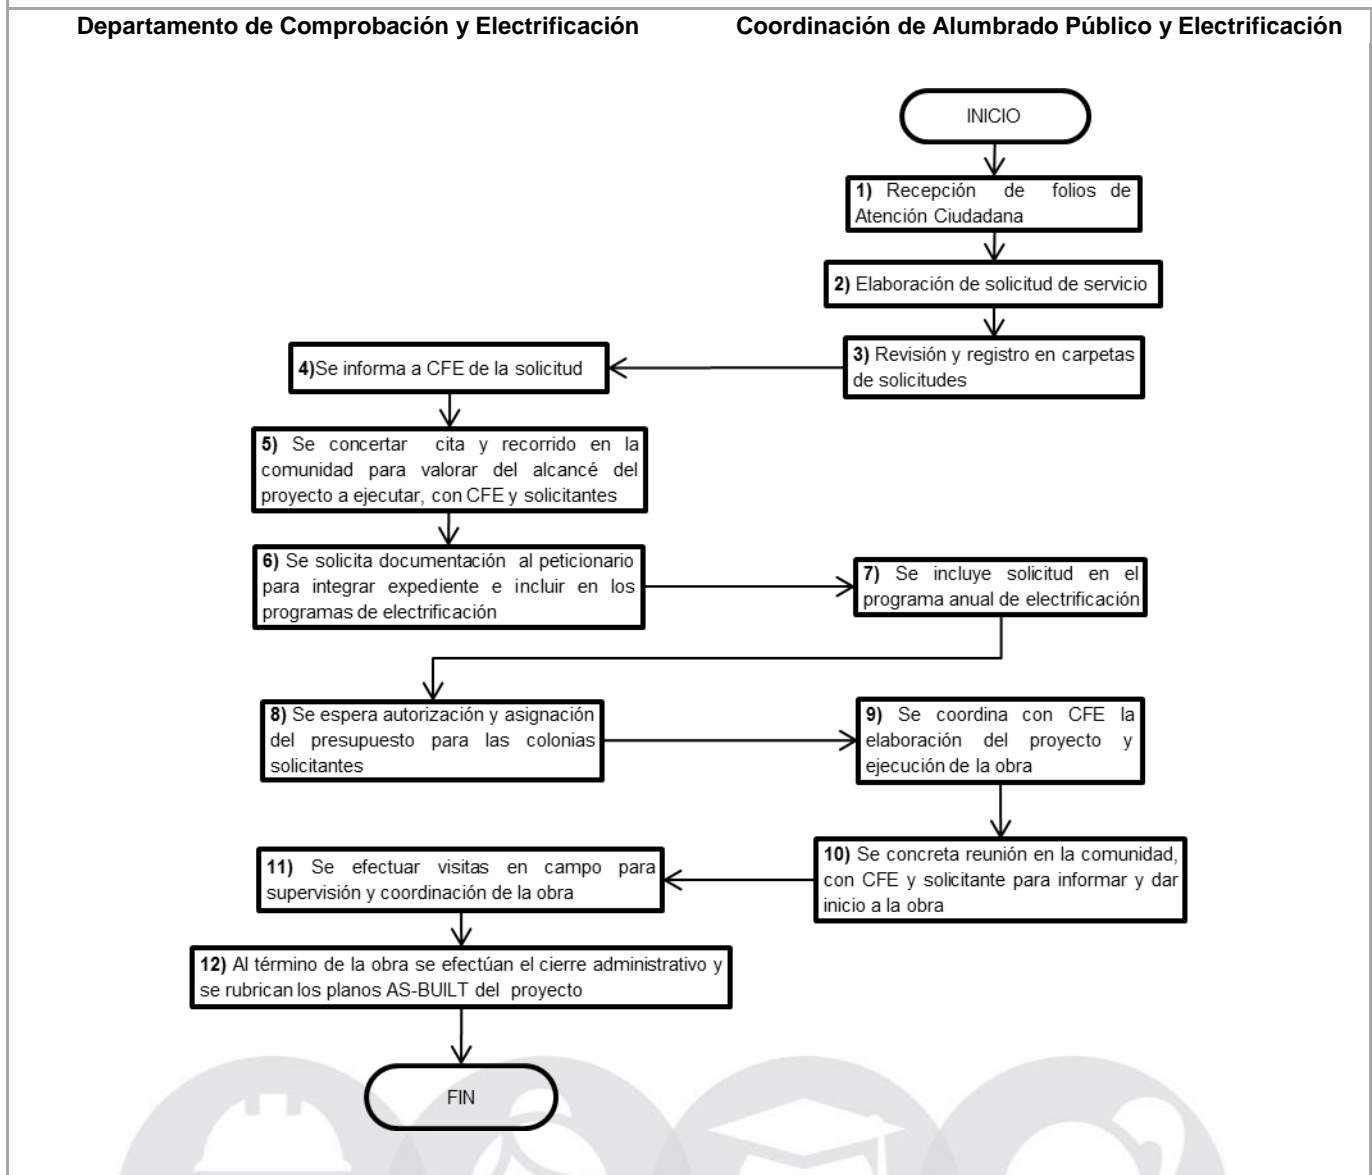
Departamento de Comprobación y Electrificación

Coordinación de Alumbrado Público y Electrificación

INICIO

1) Recepción de folios de Atención Ciudadana

2) Elaboración de solicitud de servicio

3) Revisión y registro en carpetas de solicitudes

4)Se informa a CFE de la solicitud

5) Se concertar cita y recorrido en la comunidad para valorar del alcancé del proyecto a ejecutar, con CFE y solicitantes

6) Se solicita documentación al peticionario para integrar expediente e incluir en los programas de electrificación

7) Se incluye solicitud en el programa anual de electrificación

8) Se espera autorización y asignación del presupuesto para las colonias solicitantes

9) Se coordina con CFE la elaboración del proyecto y ejecución de la obra

10) Se concreta reunión en la comunidad, con CFE y solicitante para informar y dar inicio a la obra

11) Se efectuar visitas en campo para supervisión y coordinación de la obra

12) Al término de la obra se efectúan el cierre administrativo y se rubrican los planos AS-BUILT del proyecto

FIN